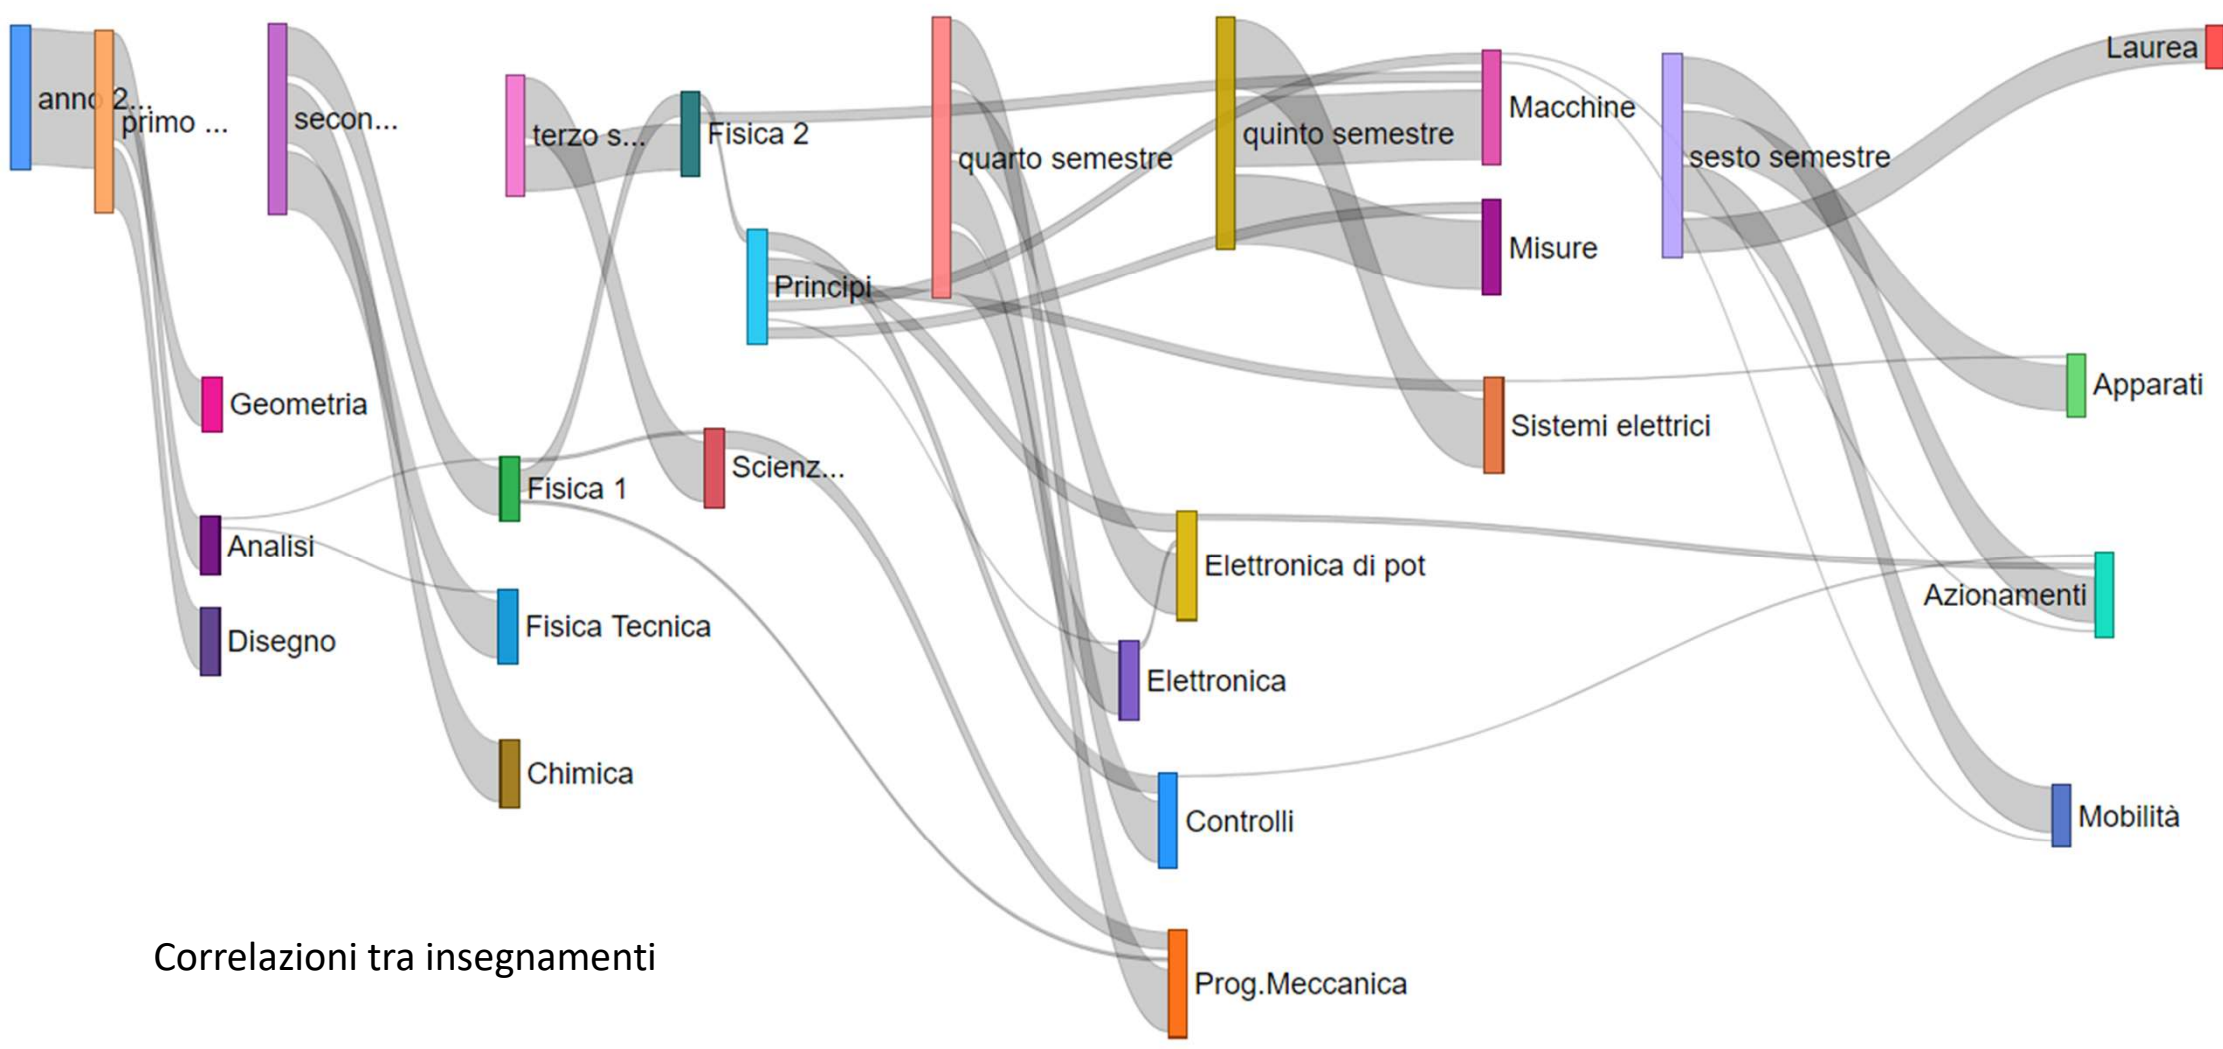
anno 2...
primo ...
secon...
terzo s...
Fisica 2
quarto semestre
quinto semestre
Macchine
sesto semestre
Laurea
Misure
Principi
Geometria
Apparati
Sistemi elettrici
Fisica 1
Scienz...
Analisi
Elettronica di pot
Azionamenti
Disegno
Fisica Tecnica
Elettronica
Chimica
Controlli
Mobilità
Correlazioni tra insegnamenti
Prog.Meccanica